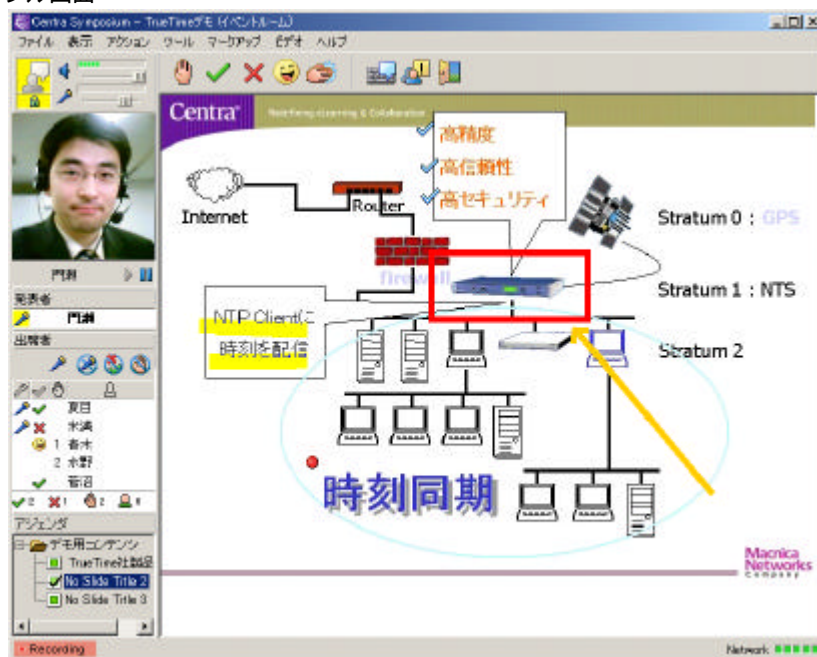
Centra Symposium - TrueTimeデモ (イベントルーム)

ファイル 表示 アクション ツール マークアップ ビデオ ヘルプ

Centra

高精度
高信頼性
高セキュリティ

Internet

Router

firewall

Stratum 0 : GPS

Stratum 1 : NTS

Stratum 2

NTP Clientに
時刻を配信

時刻同期

Macnica Networks Company

門脇

発表者
門脇

出席者

夏目
米満
1 香木
2 水野
菅沼

2 1 2 4

アジェンダ
デモ用コンテンツ
TrueTime社製品
No Slide Title 2
No Slide Title 3

Recording

Network